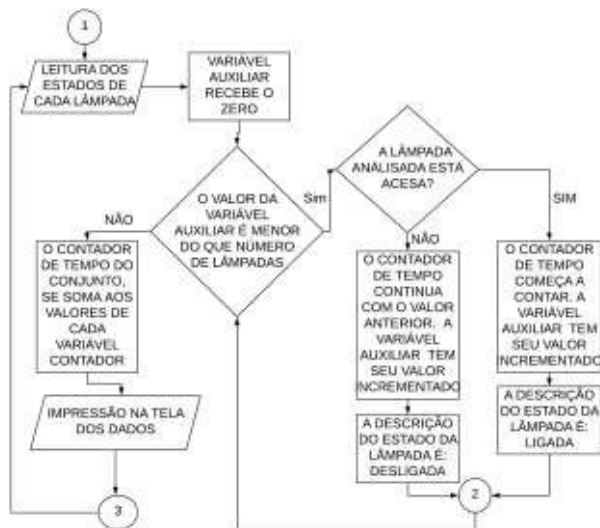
1

LEITURA DOS ESTADOS DE CADA LÂMPADA

VARIÁVEL AUXILIAR RECEBE O ZERO

O VALOR DA VARIÁVEL AUXILIAR É MENOR DO QUE NÚMERO DE LÂMPADAS

Sim

NÃO

A LÂMPADA ANALISADA ESTÁ ACESA?

NÃO

SIM

O CONTADOR DE TEMPO DO CONJUNTO, SE SOMA AOS VALORES DE CADA VARIÁVEL CONTADOR

O CONTADOR DE TEMPO CONTINUA COM O VALOR ANTERIOR. A VARIÁVEL AUXILIAR TEM SEU VALOR INCREMENTADO

O CONTADOR DE TEMPO COMEÇA A CONTAR. A VARIÁVEL AUXILIAR TEM SEU VALOR INCREMENTADO

IMPRESSÃO NA TELA DOS DADOS

A DESCRIÇÃO DO ESTADO DA LÂMPADA É: DESLIGADA

A DESCRIÇÃO DO ESTADO DA LÂMPADA É: LIGADA

3

2